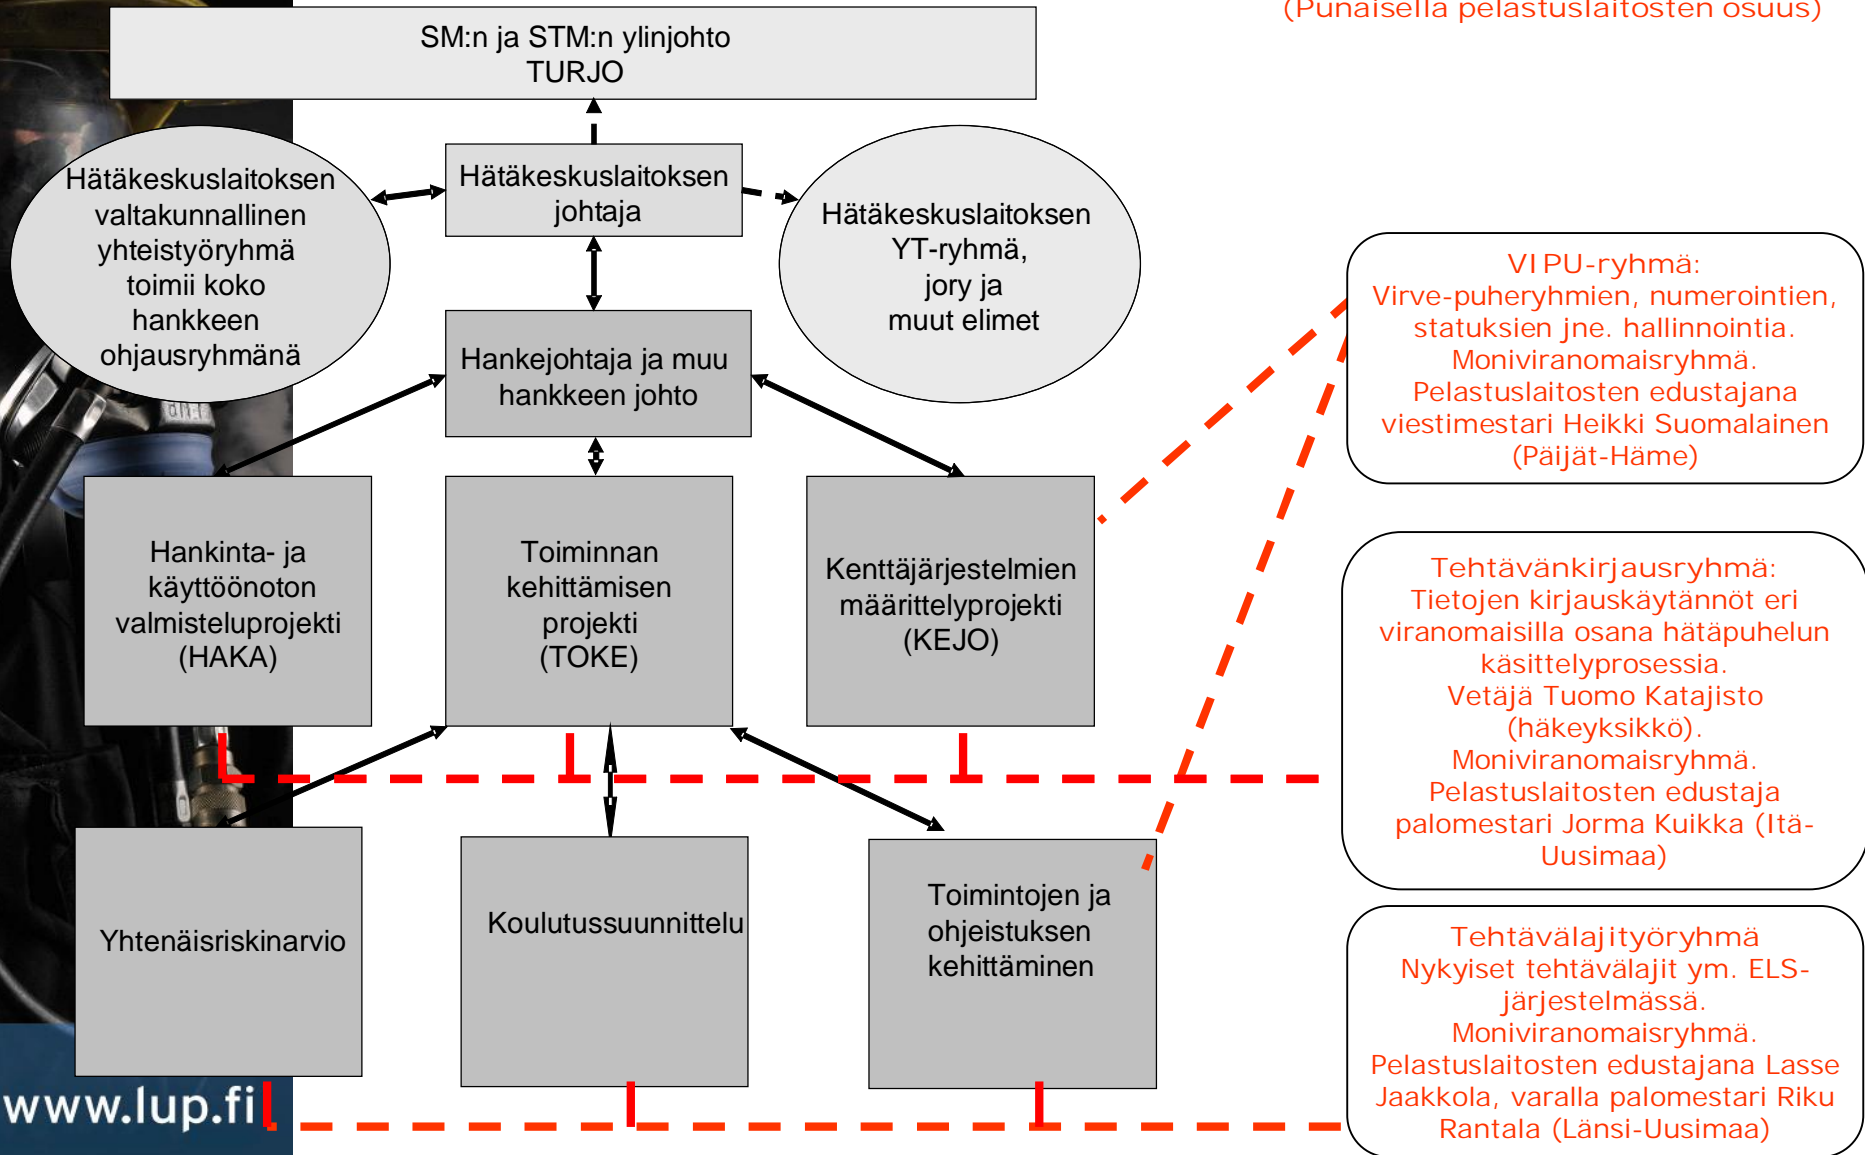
(Punaisella pelastuslaitosten osuus)

SM:n ja STM:n ylinjohto
TURJO

Hätäkeskuslaitoksen valtakunnallinen yhteistyöryhmä toimii koko hankkeen ohjausryhmänä

Hätäkeskuslaitoksen johtaja

Hätäkeskuslaitoksen YT-ryhmä, jory ja muut elimet

Hankejohtaja ja muu hankkeen johto

VIPU-ryhmä:
Virve-puheryhmien, numerointien, statuksien jne. hallinnointia.
Moniviranomaisryhmä.
Pelastuslaitosten edustajana viestimestari Heikki Suomalainen (Päijät-Häme)

Hankinta- ja käyttöönoton valmisteluprojekti (HAKA)

Toiminnan kehittämisen projekti (TOKE)

Kenttäjärjestelmien määrittelyprojekti (KEJO)

Tehtävänkirjausryhmä:
Tietojen kirjauskäytännöt eri viranomaisilla osana hätäpuhelun käsittelyprosessia.
Vetäjä Tuomo Katajisto (häkeyksikkö).
Moniviranomaisryhmä.
Pelastuslaitosten edustaja palomestari Jorma Kuikka (Itä-Uusimaa)

Yhtenäisriskinarvio

Koulutussuunnittelu

Toimintojen ja ohjeistuksen kehittäminen

Tehtävälajityöryhmä
Nykyiset tehtävälajit ym. ELS-järjestelmässä.
Moniviranomaisryhmä.
Pelastuslaitosten edustajana Lasse Jaakkola, varalla palomestari Riku Rantala (Länsi-Uusimaa)

www.lup.fi